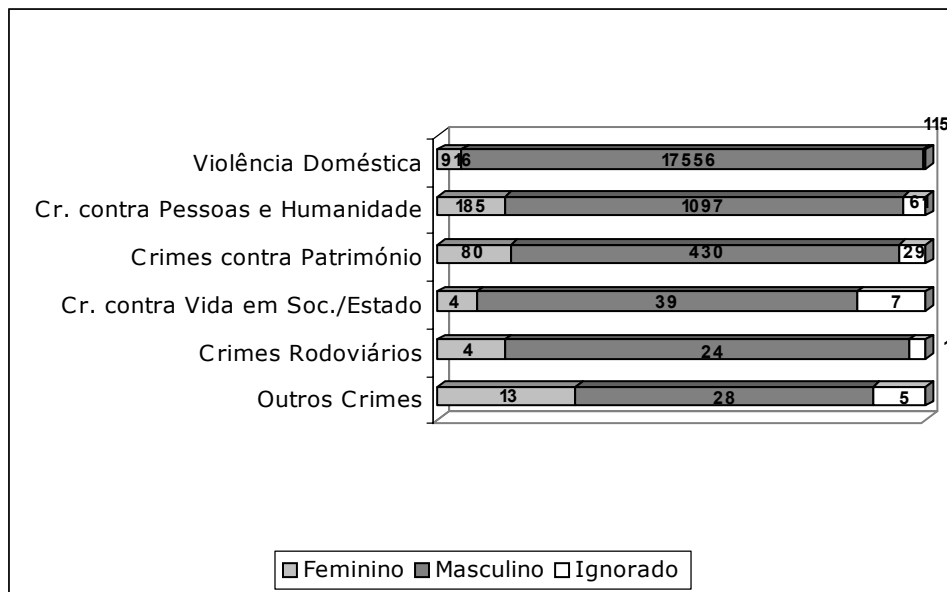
115

Violência Doméstica | 916 | 17556
Cr. contra Pessoas e Humanidade | 185 | 1097 | 61
Crimes contra Património | 80 | 430 | 29
Cr. contra Vida em Soc./Estado | 4 | 39 | 7
Crimes Rodoviários | 4 | 24 | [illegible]
Outros Crimes | 13 | 28 | 5

Feminino Masculino Ignorado